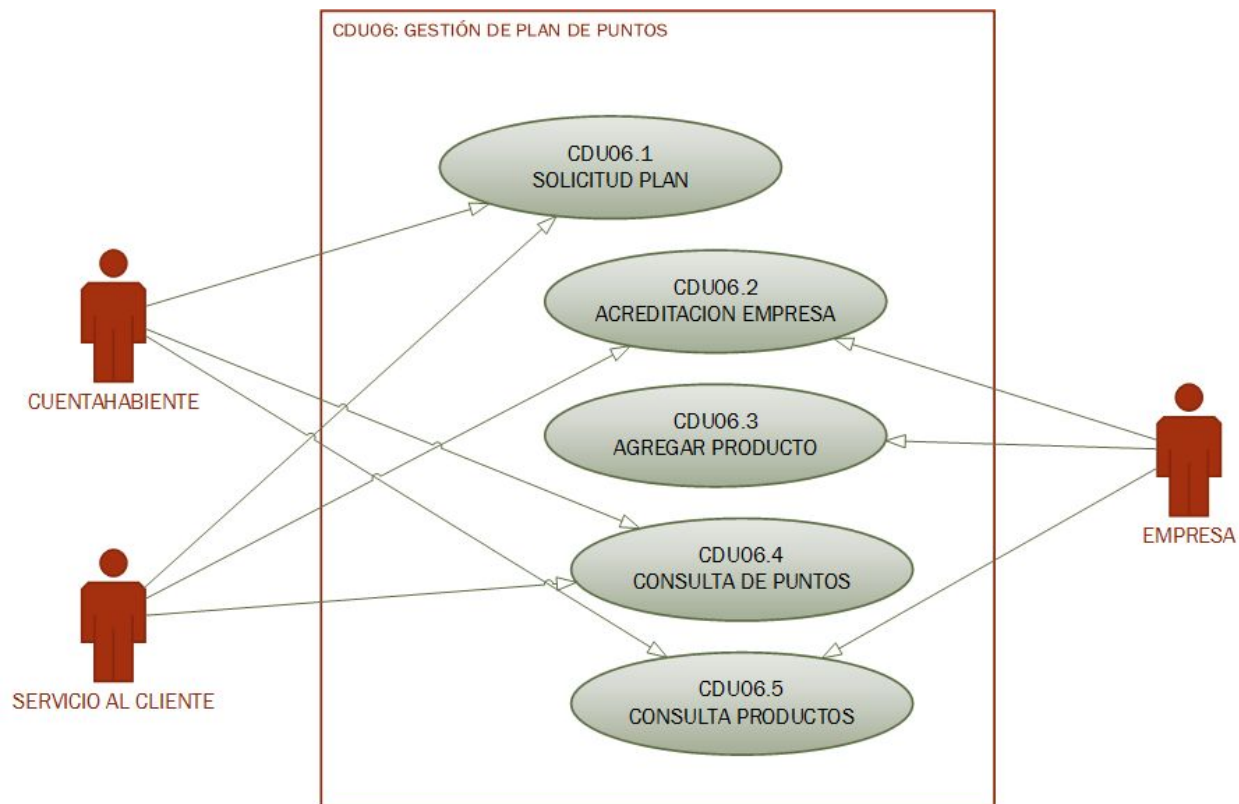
CDU06: GESTIÓN DE PLAN DE PUNTOS

CDU06.1
SOLICITUD PLAN

CDU06.2
ACREDITACION EMPRESA

CDU06.3
AGREGAR PRODUCTO

CDU06.4
CONSULTA DE PUNTOS

CDU06.5
CONSULTA PRODUCTOS

CUENTAHABIENTE

SERVICIO AL CLIENTE

EMPRESA